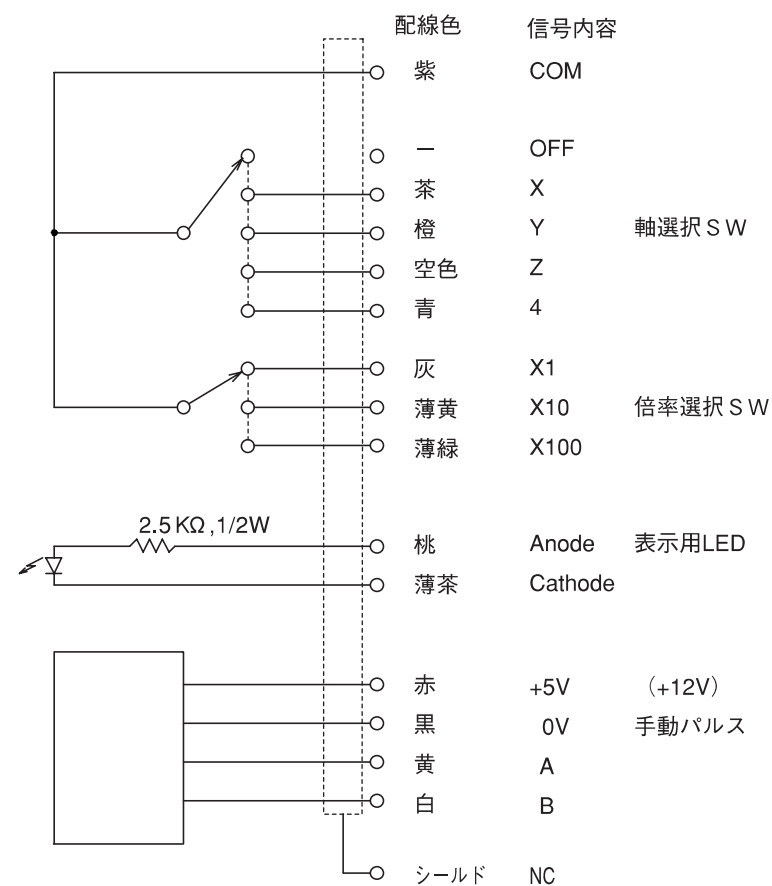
| 配線色 | 信号内容 | |
|---|---|---|
| 紫 | COM | |
| ー | OFF | |
| 茶 | X | |
| 橙 | Y | 軸選択ＳＷ |
| 空色 | Z | |
| 青 | 4 | |
| 灰 | X1 | |
| 薄黄 | X10 | 倍率選択ＳＷ |
| 薄緑 | X100 | |
| 桃 | Anode | 表示用LED |
| 薄茶 | Cathode | |
| 赤 | +5V | （+12V） |
| 黒 | 0V | 手動パルス |
| 黄 | A | |
| 白 | B | |
| シールド | NC | |

2.5 KΩ ,1/2W